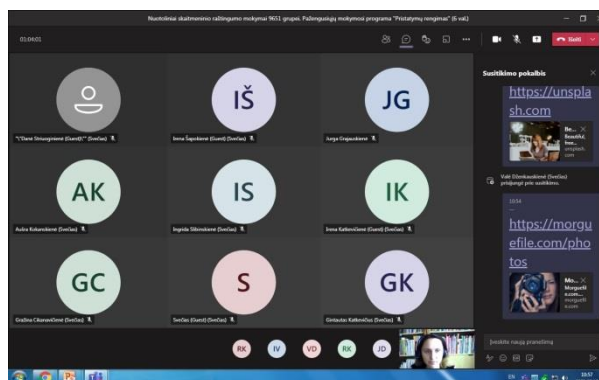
Nuotoliniai skaitmeninio raštingumo mokymai 9651 grupei. Pažengusiųjų mokymosi programa "Pristatymų rengimas" (6 val.)

01:04:01

Skelti

Susitikimo pokalbis

https://unsplash.com

Be... Beautiful free... unsplash.com

Valė Dženkauskienė (Svečias) prisijungė prie susitikimo.

10:34

https://morguefile.com/photos

Mo... Morguefile.com... morguefile.com

IŠ

JG

"(Dana Strus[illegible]ienė (Guest))" (Svečias)

Irena Šapokienė (Svečias)

Jurga Grajauskienė

AK

IS

IK

Aušra Kokanskienė (Svečias)

Ingrida Slinvskienė (Svečias)

Irena Katkevičienė (Guest) (Svečias)

GC

S

GK

Gražina Cikanavičienė (Svečias)

Svečias (Guest) (Svečias)

Gintautas Katkevičius (Svečias)

RK

IV

VD

RK

JD

Įveskite naują pranešimą

10:57